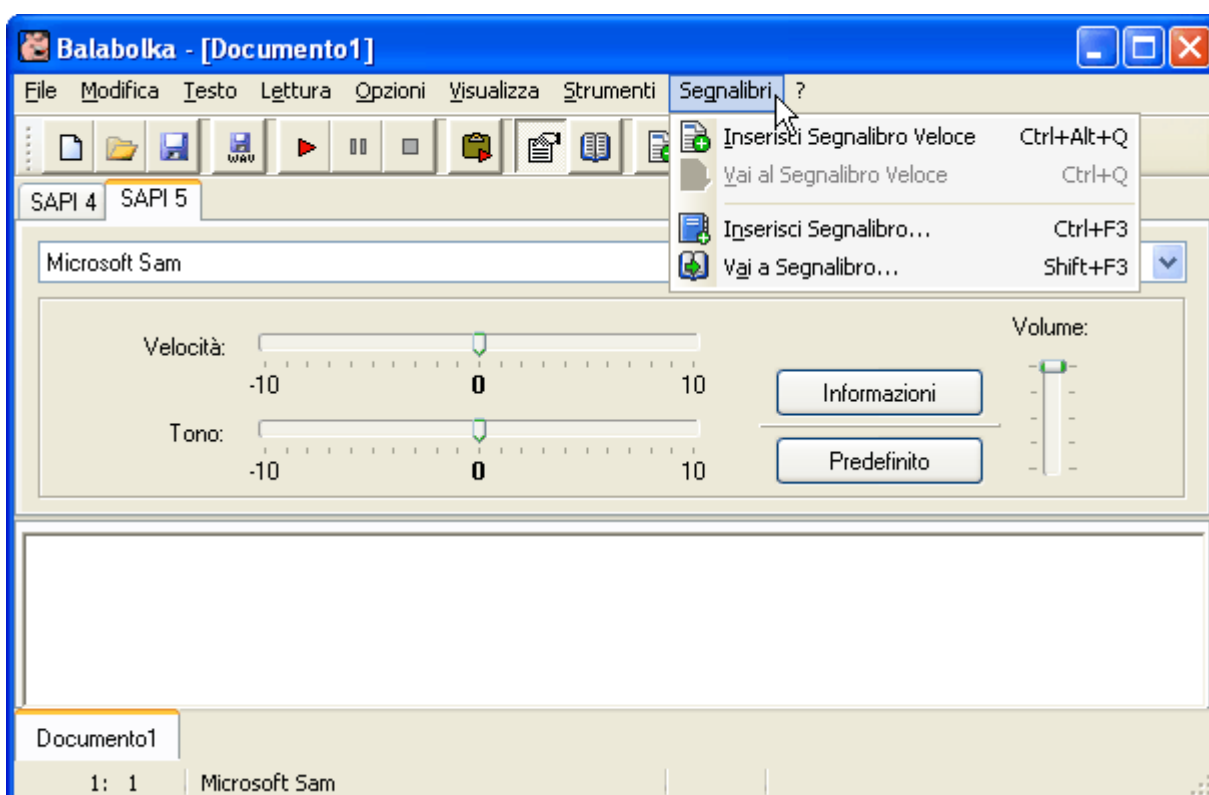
Balabolka - [Documento1]

File Modifica Testo Lettura Opzioni Visualizza Strumenti Segnalibri ?

WAV

Inserisci Segnalibro Veloce Ctrl+Alt+Q
Vai al Segnalibro Veloce Ctrl+Q
Inserisci Segnalibro... Ctrl+F3
Vai a Segnalibro... Shift+F3

SAPI 4 SAPI 5

Microsoft Sam

Velocità:
-10 0 10

Tono:
-10 0 10

Informazioni

Predefinito

Volume:

Documento1

1: 1 Microsoft Sam